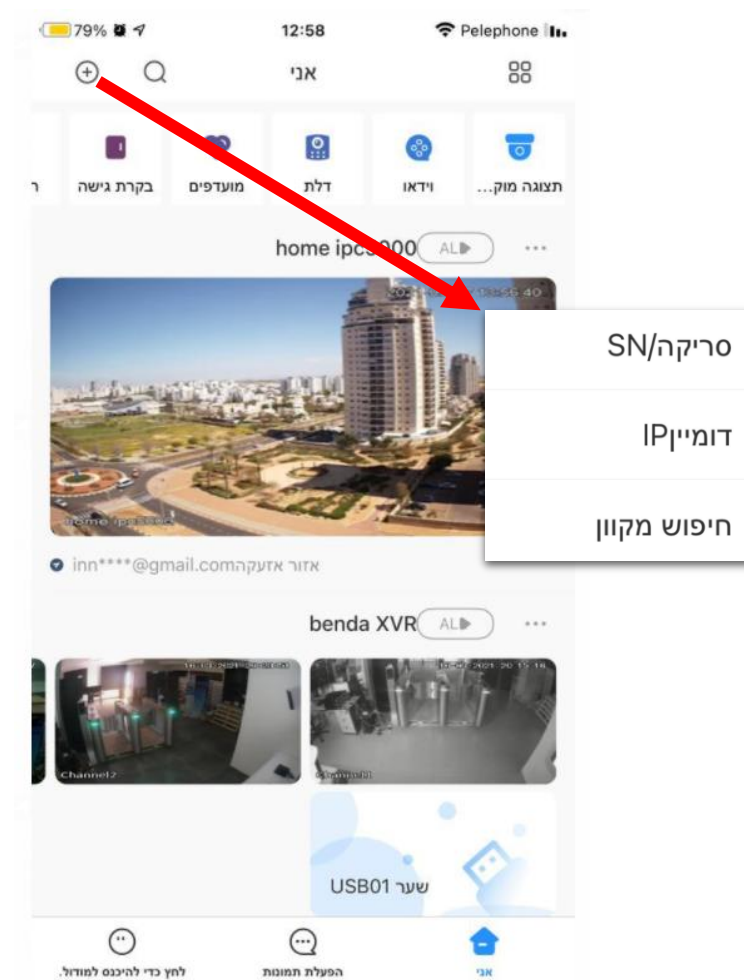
79% 12:58 Pelephone

אני

תצוגה מוק... וידאו דלת מועדפים בקרת גישה

home ipc3000 AL

סריקה/SN

דומייןIP

חיפוש מקוון

home ipc3000

אזור אזעקהinn****@gmail.com

benda XVR AL

Channel2

Channel1

שער USB01

אני הפעלת תמונות לחץ כדי להיכנס למודול.